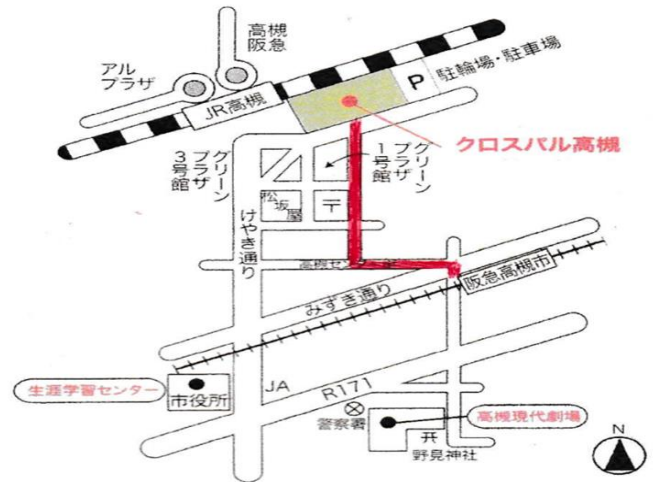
高槻
阪急

アル
プラザ

駐輪場・駐車場

P

JR高槻

クロスパル高槻

グリーン
プラザ
3号館

グリーン
プラザ
1号館

松坂屋

〒

けやき通り

高槻セ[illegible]

阪急高槻市

みずき通り

生涯学習センター

市役所

JA

R171

警察署

高槻現代劇場

野見神社

N